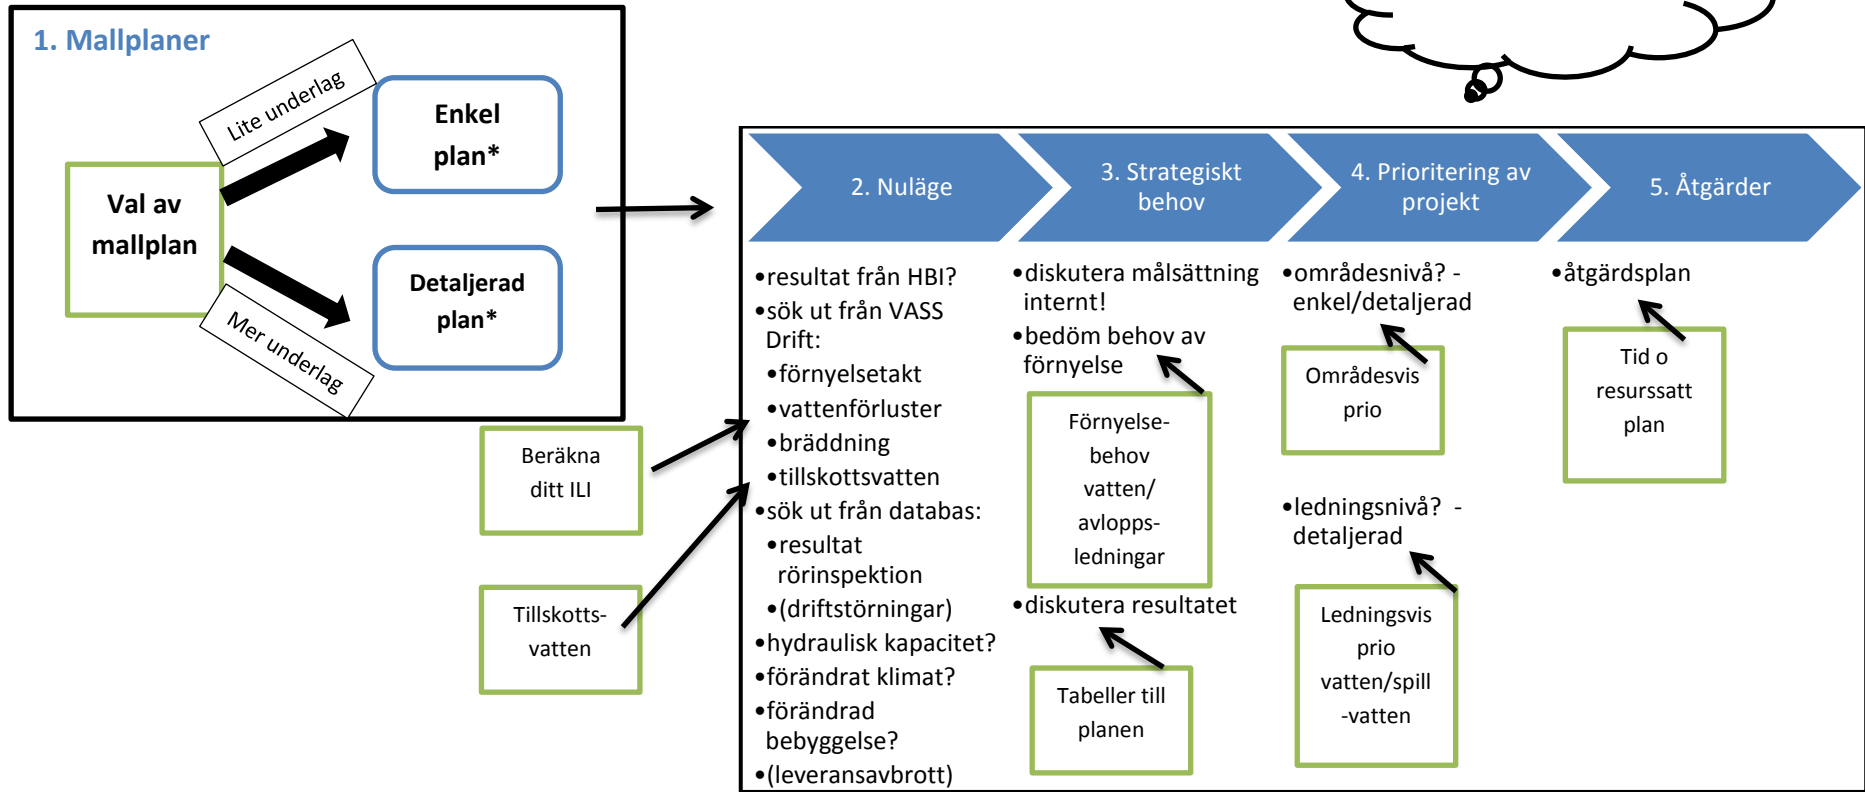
1. Mallplaner

Lite underlag

Enkel plan*

Val av mallplan

Detaljerad plan*

Mer underlag

2. Nuläge

3. Strategiskt behov

4. Prioritering av projekt

5. Åtgärder

•resultat från HBI?
•sök ut från VASS Drift:
•förnyelsetakt
•vattenförluster
•bräddning
•tillskottsvatten
•sök ut från databas:
•resultat rörinspektion
•(driftstörningar)
•hydraulisk kapacitet?
•förändrat klimat?
•förändrad bebyggelse?
•(leveransavbrott)

Beräkna ditt ILI

Tillskotts-vatten

•diskutera målsättning internt!
•bedöm behov av förnyelse

Förnyelse-behov vatten/ avlopps-ledningar

•diskutera resultatet

Tabeller till planen

•områdesnivå? - enkel/detaljerad

Områdesvis prio

•ledningsnivå? - detaljerad

Ledningsvis prio vatten/spill -vatten

•åtgärdsplan

Tid o resurssatt plan